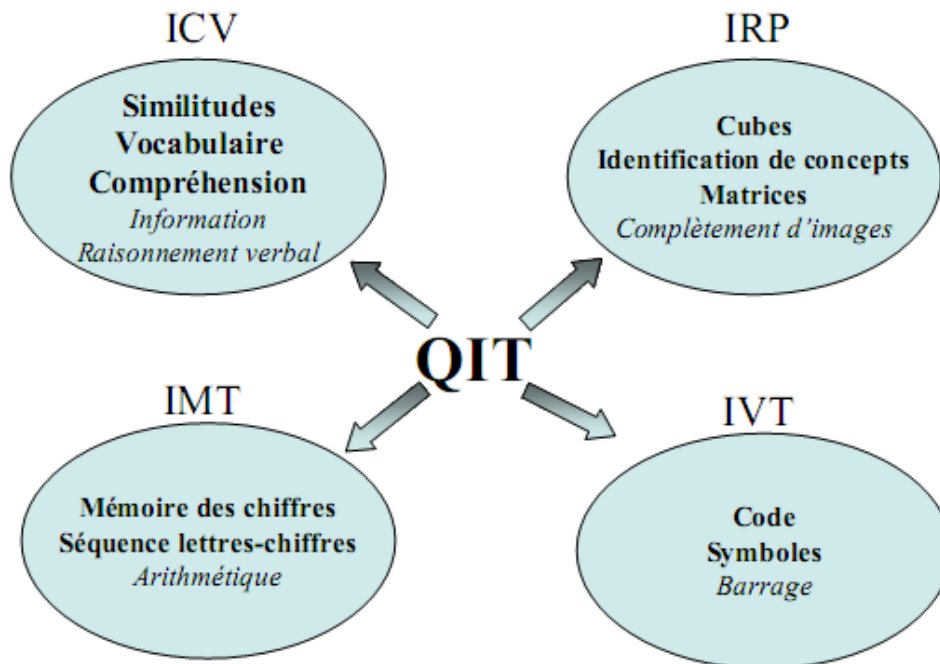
ICV

Similitudes
Vocabulaire
Compréhension
*Information*
*Raisonnement verbal*

IRP

Cubes
Identification de concepts
Matrices
*Complètement d'images*

QIT

IMT

Mémoire des chiffres
Séquence lettres-chiffres
*Arithmétique*

IVT

Code
Symboles
*Barrage*